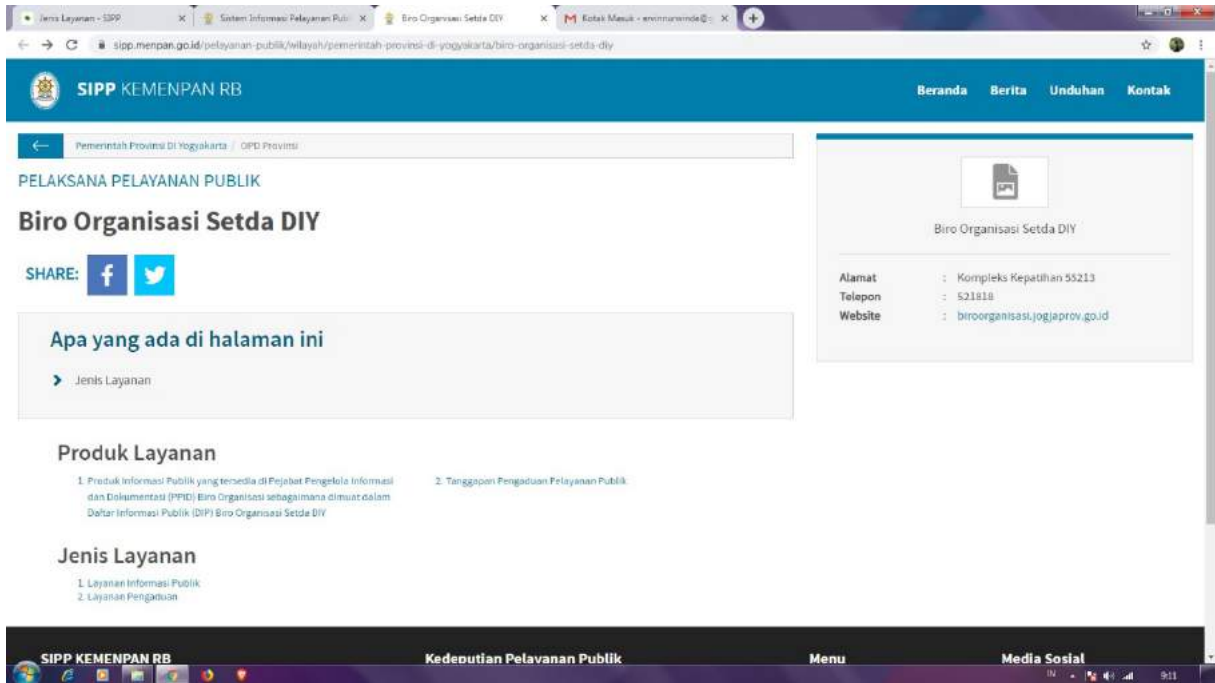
Jenis Layanan - SIPP
Sistem Informasi Pelayanan Publ
Biro Organisasi Setda DIY
Kotak Masuk - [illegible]

sipp.menpan.go.id/pelayanan-publik/wilayah/pemerintah-provinsi-di-yogyakarta/biro-organisasi-setda-diy

SIPP KEMENPAN RB

Beranda Berita Unduhan Kontak

Pemerintah Provinsi DI Yogyakarta / OPD Provinsi

PELAKSANA PELAYANAN PUBLIK

Biro Organisasi Setda DIY

SHARE:

Apa yang ada di halaman ini

Jenis Layanan

Biro Organisasi Setda DIY

| | |
|---|---|
| Alamat | : Kompleks Kepatihan 55213 |
| Telepon | : 521818 |
| Website | : biroorganisasi.jogjaprov.go.id |

Produk Layanan

1. Produk Informasi Publik yang tersedia di Pejabat Pengelola Informasi dan Dokumentasi (PPID) Biro Organisasi sebagaimana dimuat dalam Daftar Informasi Publik (DIP) Biro Organisasi Setda DIY

2. Tanggapan Pengaduan Pelayanan Publik

Jenis Layanan

1. Layanan Informasi Publik
2. Layanan Pengaduan

SIPP KEMENPAN RB
Kedeputian Pelayanan Publik
Menu
Media Sosial

IN 9:11